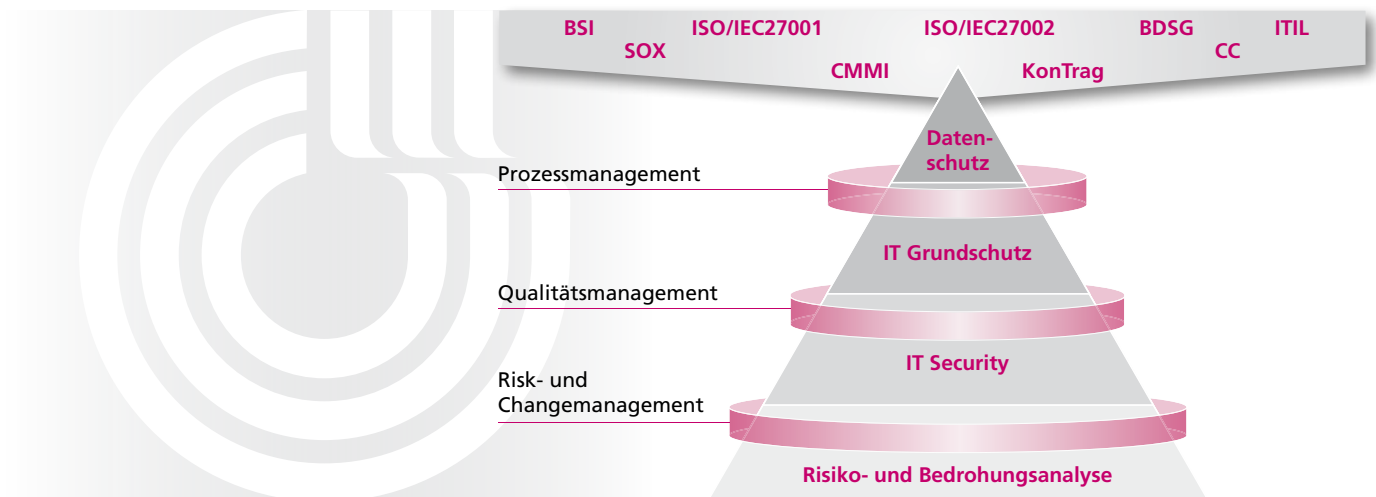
BSI SOX ISO/IEC27001 CMMI ISO/IEC27002 KonTrag BDSG CC ITIL

Datenschutz

Prozessmanagement

IT Grundschutz

Qualitätsmanagement

IT Security

Risk- und Changemanagement

Risiko- und Bedrohungsanalyse